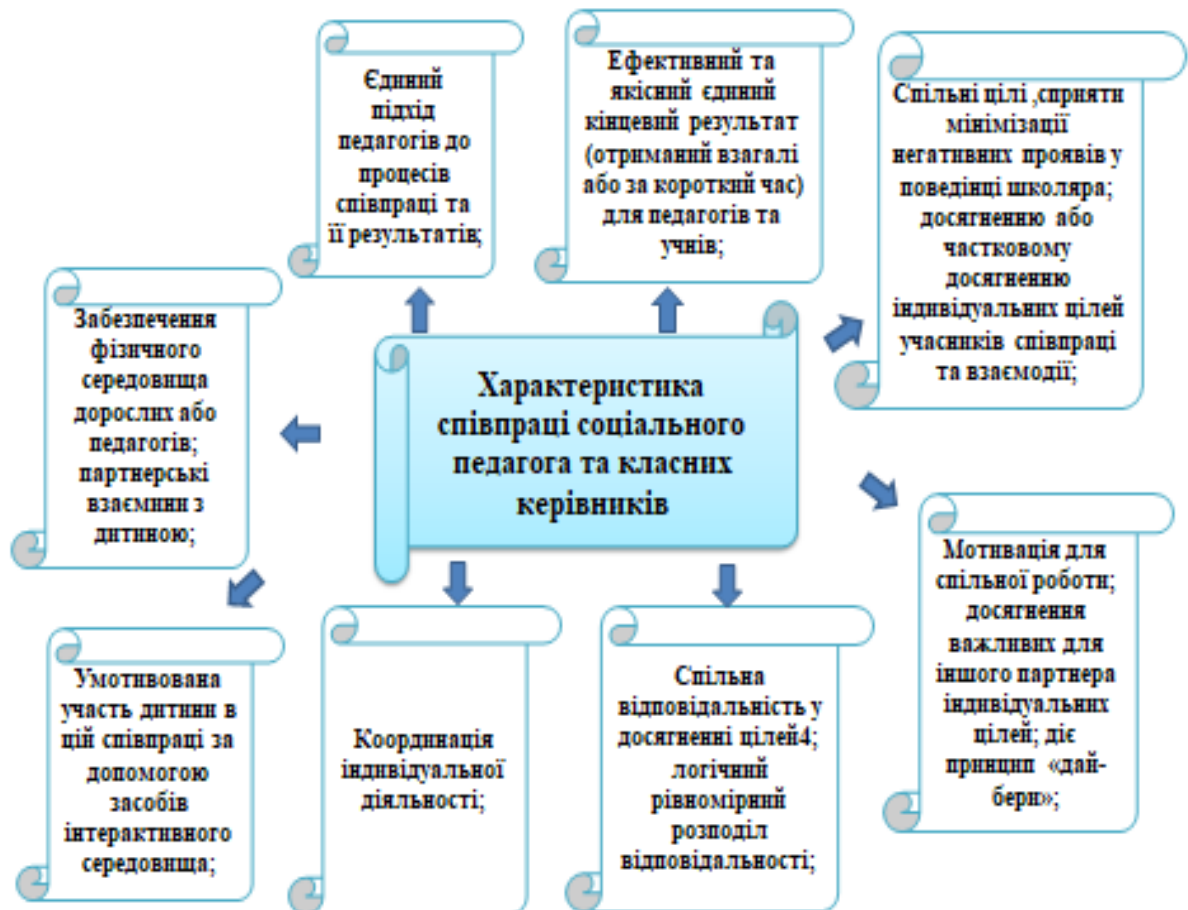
Характеристика співпраці соціального педагога та класних керівників

Єдиний підхід педагогів до процесів співпраці та її результатів;

Ефективний та якісний єдиний кінцевий результат (отриманий взагалі або за короткий час) для педагогів та учнів;

Спільні цілі ,сприяти мінімізації негативних проявів у поведінці школяра; досягненню або частковому досягненню індивідуальних цілей учасників співпраці та взаємодії;

Забезпечення фізичного середовища дорослих або педагогів; партнерські взаємини з дитиною;

Мотивація для спільної роботи; досягнення важливих для іншого партнера індивідуальних цілей; діє принцип «дай-бери»;

Умотивована участь дитини в цій співпраці за допомогою засобів інтерактивного середовища;

Координація індивідуальної діяльності;

Спільна відповідальність у досягненні цілей4; логічний рівномірний розподіл відповідальності;